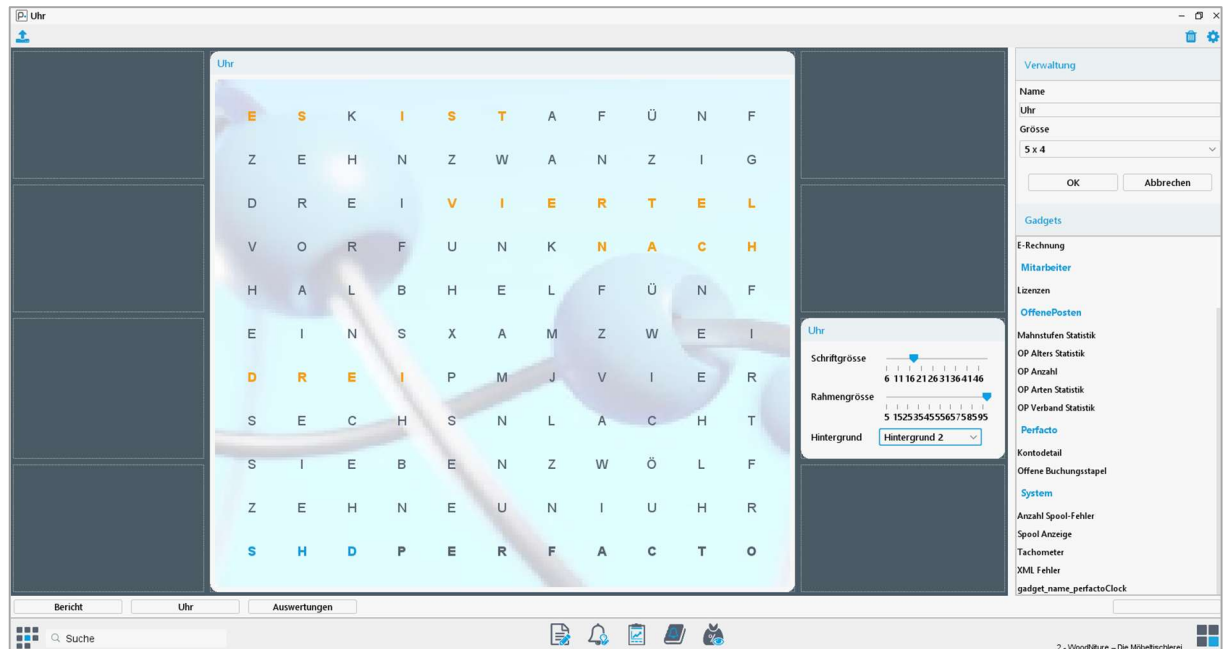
Uhr

Uhr

| E | S | K | I | S | T | A | F | Ü | N | F |
|---|---|---|---|---|---|---|---|---|---|---|
| Z | E | H | N | Z | W | A | N | Z | I | G |
| D | R | E | I | V | I | E | R | T | E | L |
| V | O | R | F | U | N | K | N | A | C | H |
| H | A | L | B | H | E | L | F | Ü | N | F |
| E | I | N | S | X | A | M | Z | W | E | I |
| D | R | E | I | P | M | J | V | I | E | R |
| S | E | C | H | S | N | L | A | C | H | T |
| S | I | E | B | E | N | Z | W | Ö | L | F |
| Z | E | H | N | E | U | N | I | U | H | R |
| S | H | D | P | E | R | F | A | C | T | O |

Uhr

Schriftgrösse
6 11 16 21 26 31 36 41 46

Rahmengrösse
5 15 25 35 45 55 65 75 85 95

Hintergrund
Hintergrund 2

Verwaltung

Name
Uhr
Grösse
5 x 4
OK
Abbrechen

Gadgets

E-Rechnung
Mitarbeiter
Lizenzen
OffenePosten
Mahnstufen Statistik
OP Alters Statistik
OP Anzahl
OP Arten Statistik
OP Verband Statistik
Perfacto
Kontodetail
Offene Buchungsstapel
System
Anzahl Spool-Fehler
Spool Anzeige
Tachometer
XML Fehler
gadget_name_perfactoClock

Bericht
Uhr
Auswertungen

Suche

2 - WoodNiture – Die Möbeltischlerei